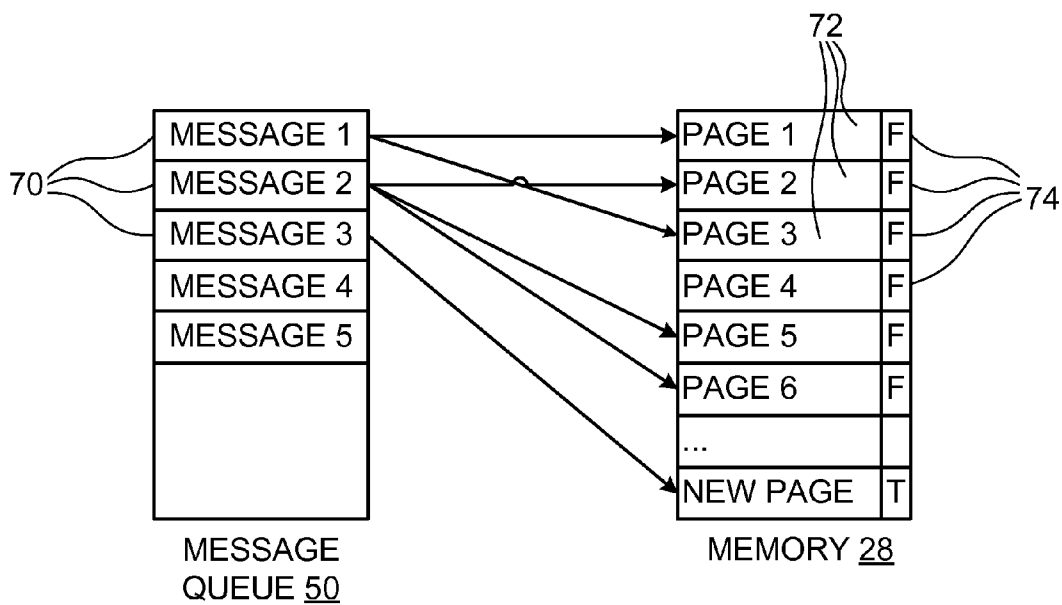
72

70

MESSAGE 1
MESSAGE 2
MESSAGE 3
MESSAGE 4
MESSAGE 5

| PAGE 1 | F |
|---|---|
| PAGE 2 | F |
| PAGE 3 | F |
| PAGE 4 | F |
| PAGE 5 | F |
| PAGE 6 | F |
| ... | |
| NEW PAGE | T |

74

MESSAGE QUEUE 50

MEMORY 28